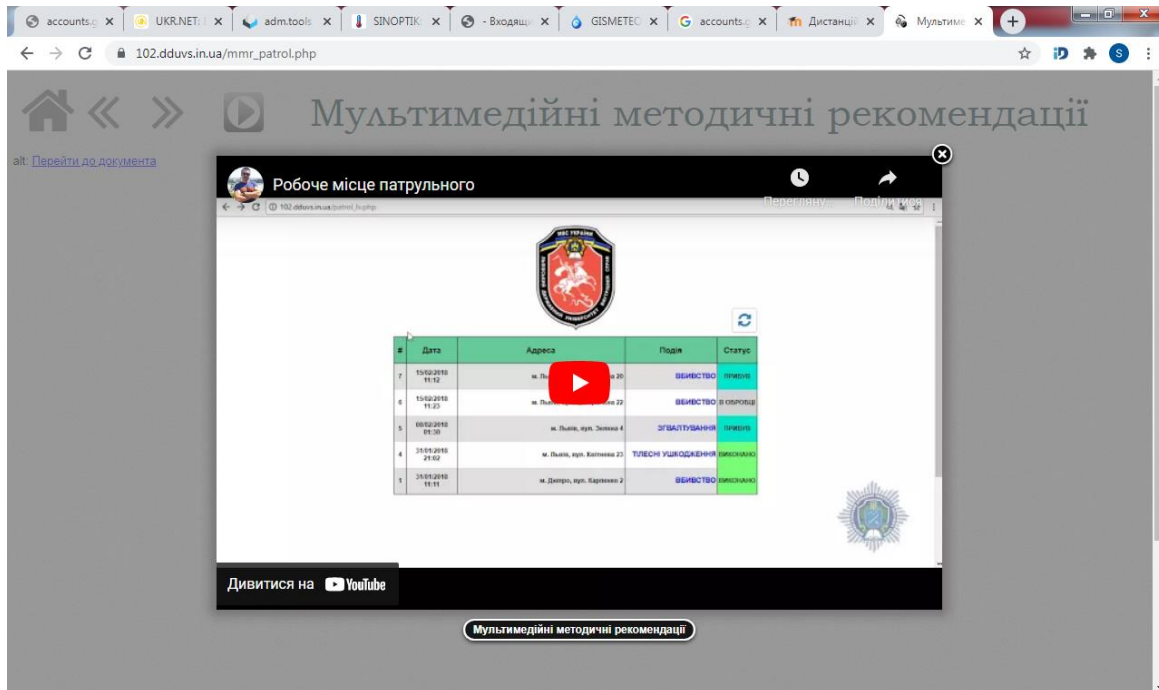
accounts.g × | UKR.NET: × | adm.tools × | SINOPTIK × | - Входящ × | GISMETEO × | accounts.g × | Дистанцій × | Мультиме × | +

102.dduvs.in.ua/mmr_patrol.php

Мультимедійні методичні рекомендації

alt: Перейти до документа

Робоче місце патрульного

Переглянути

Поділитися

102.dduvs.in.ua/patrol_lv.php

| # | Дата | Адреса | Подія | Статус |
|---|---|---|---|---|
| 7 | 15/02/2018 11:12 | м. Льв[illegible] 20 | ВБИВСТВО | ПРИБУВ |
| 6 | 15/02/2018 11:23 | м. Льв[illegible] 22 | ВБИВСТВО | В ОБРОБЦІ |
| 5 | 08/02/2018 01:30 | м. Львів, вул. Зелена 4 | ЗҐВАЛТУВАННЯ | ПРИБУВ |
| 4 | 31/01/2018 21:02 | м. Львів, вул. Хоткевича 23 | ТІЛЕСНІ УШКОДЖЕННЯ | ВИКОНАНО |
| 1 | 31/01/2018 11:11 | м. Дніпро, вул. Карпенко 2 | ВБИВСТВО | ВИКОНАНО |

Дивитися на YouTube

Мультимедійні методичні рекомендації